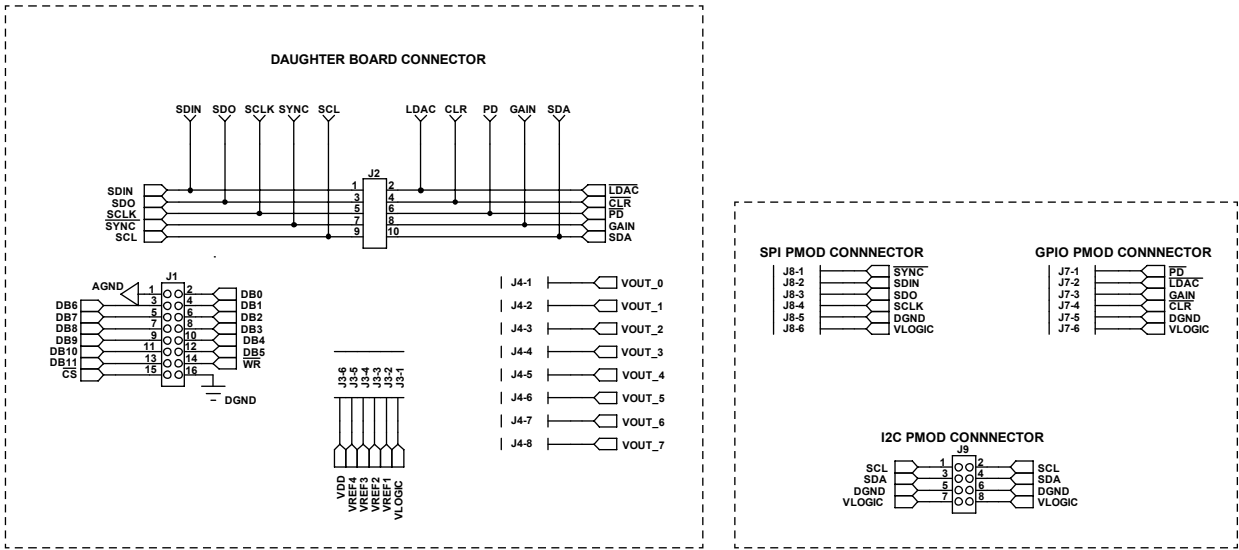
DAUGHTER BOARD CONNECTOR

SDIN SDO SCLK SYNC SCL LDAC CLR PD GAIN SDA

J2

SDIN
SDO
$\overline{SCLK}$
$\overline{SYNC}$
SCL

1 2
3 4
5 6
7 8
9 10

$\overline{LDAC}$
$\overline{CLR}$
$\overline{PD}$
GAIN
SDA

AGND
J1
DB6
DB7
DB8
DB9
DB10
DB11
$\overline{CS}$
1 2
3 4
5 6
7 8
9 10
11 12
13 14
15 16
DB0
DB1
DB2
DB3
DB4
$\overline{DB5}$
$\overline{WR}$
DGND

J3-6 J3-5 J3-4 J3-3 J3-2 J3-1
VDD VREF4 VREF3 VREF2 VREF1 VLOGIC

J4-1 VOUT_0
J4-2 VOUT_1
J4-3 VOUT_2
J4-4 VOUT_3
J4-5 VOUT_4
J4-6 VOUT_5
J4-7 VOUT_6
J4-8 VOUT_7

SPI PMOD CONNNECTOR
J8-1 $\overline{SYNC}$
J8-2 SDIN
J8-3 SDO
J8-4 SCLK
J8-5 DGND
J8-6 VLOGIC

GPIO PMOD CONNNECTOR
J7-1 $\overline{PD}$
J7-2 $\overline{LDAC}$
J7-3 $\overline{GAIN}$
J7-4 $\overline{CLR}$
J7-5 DGND
J7-6 VLOGIC

I2C PMOD CONNNECTOR
J9
SCL 1 2 SCL
SDA 3 4 SDA
DGND 5 6 DGND
VLOGIC 7 8 VLOGIC